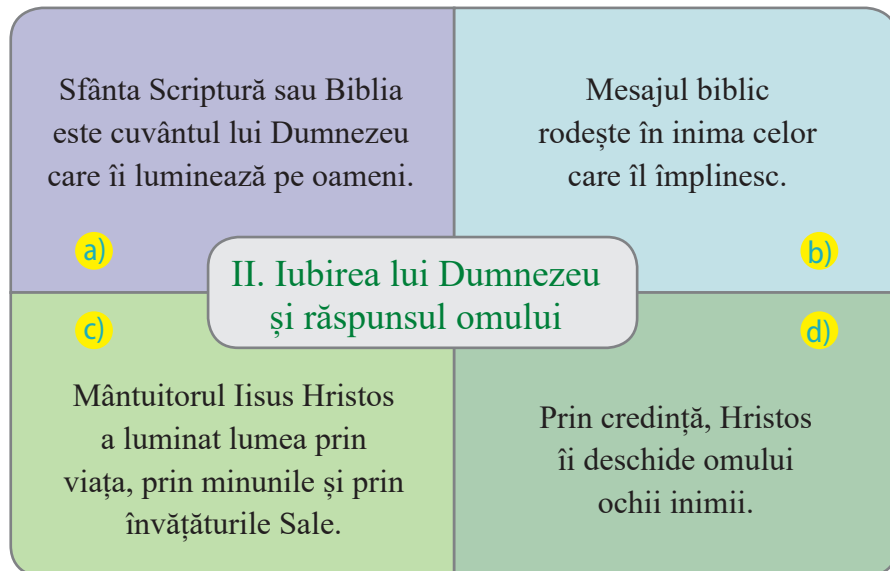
Sfânta Scriptură sau Biblia este cuvântul lui Dumnezeu care îi luminează pe oameni.

a)

Mesajul biblic rodește în inima celor care îl împlinesc.

b)

II. Iubirea lui Dumnezeu și răspunsul omului

c)

d)

Mântuitorul Iisus Hristos a luminat lumea prin viața, prin minunile și prin învățăturile Sale.

Prin credință, Hristos îi deschide omului ochii inimii.